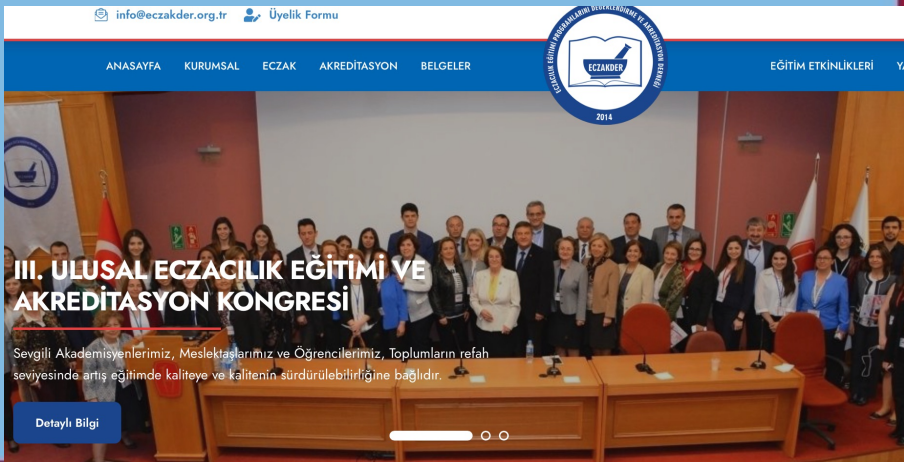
info@eczakder.org.tr Üyelik Formu

ECZACILIK EĞİTİMİ PROGRAMLARINI DEĞERLENDİRME VE AKREDİTASYON DERNEĞİ
ECZAKDER
2014

ANASAYFA KURUMSAL ECZAK AKREDİTASYON BELGELER EĞİTİM ETKİNLİKLERİ YA

III. ULUSAL ECZACILIK EĞİTİMİ VE AKREDİTASYON KONGRESİ

Sevgili Akademisyenlerimiz, Meslektaşlarımız ve Öğrencilerimiz, Toplumların refah seviyesinde artış eğitimde kaliteye ve kalitenin sürdürülebilirliğine bağlıdır.

Detaylı Bilgi